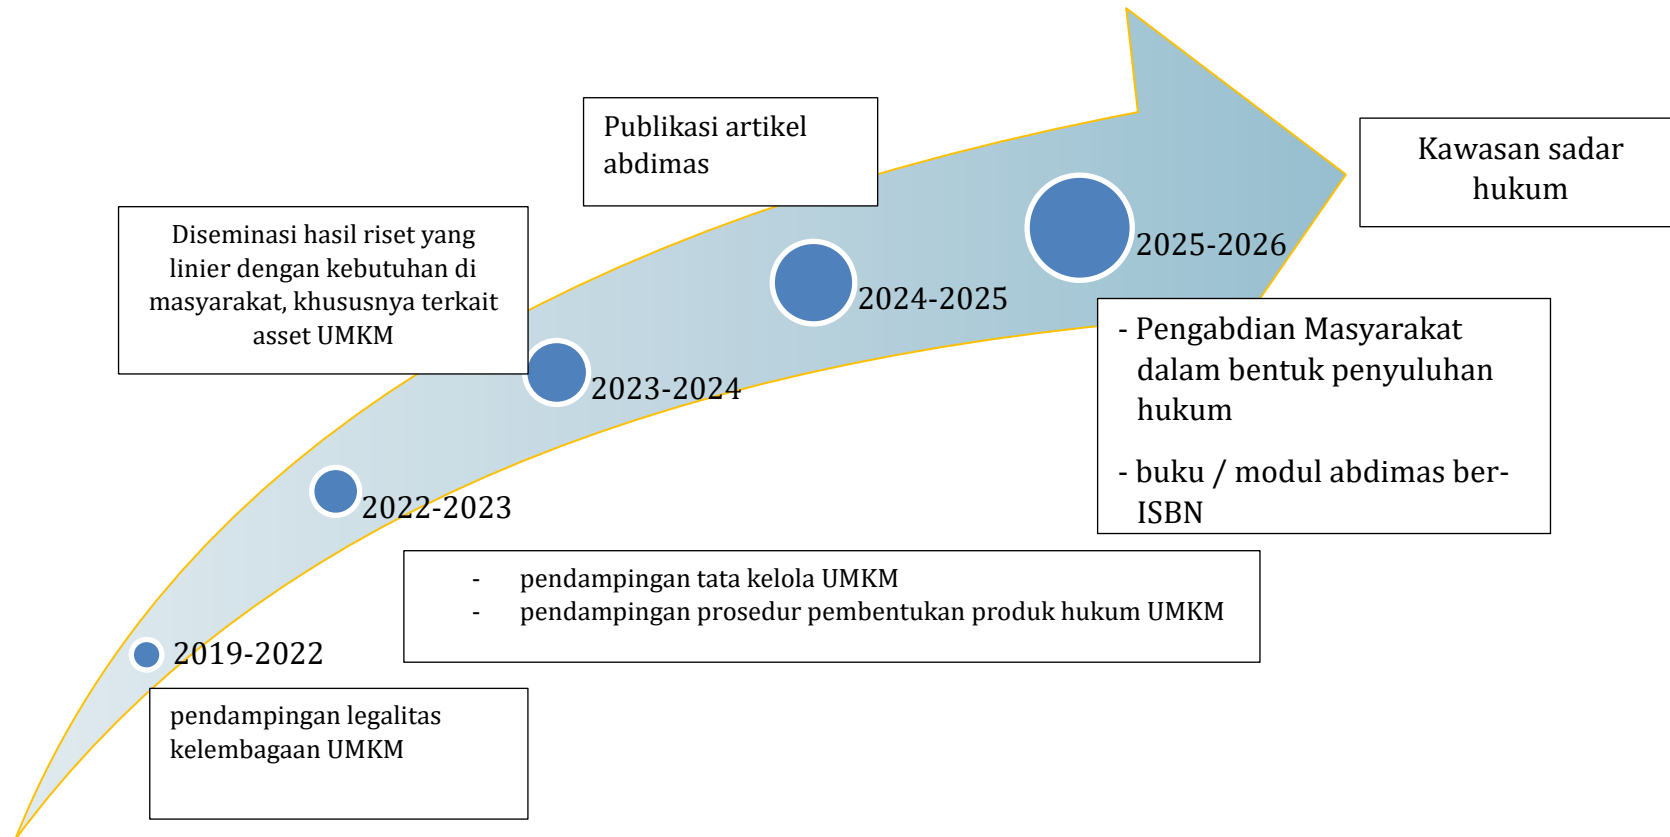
Publikasi artikel abdimas

Kawasan sadar hukum

Diseminasi hasil riset yang linier dengan kebutuhan di masyarakat, khususnya terkait asset UMKM

2025-2026

2024-2025

- Pengabdian Masyarakat dalam bentuk penyuluhan hukum

- buku / modul abdimas ber-ISBN

2023-2024

2022-2023

- pendampingan tata kelola UMKM
- pendampingan prosedur pembentukan produk hukum UMKM

2019-2022

pendampingan legalitas kelembagaan UMKM